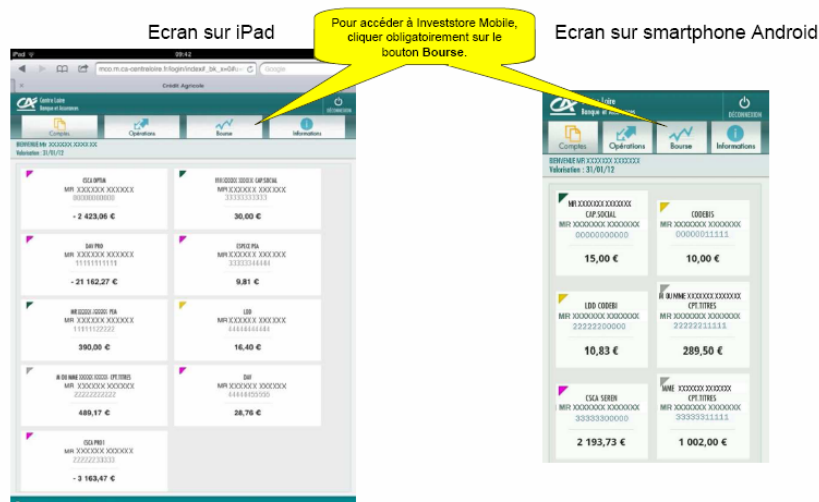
Ecran sur iPad

Pour accéder à Investstore Mobile, cliquer obligatoirement sur le bouton **Bourse**.

Ecran sur smartphone Android

iPad
09:42
moo.m.ca-centreloire.fr/login/index#_bk_x=0
Google
Crédit Agricole

Centre Loire
Banque et Assurances
DÉCONNEXION

Comptes
Opérations
Bourse
Informations

BIENVENUE Mr XXXXXX XXXXXX
Valorisation : 31/01/12

CSCA OPTIM
MR XXXXXX XXXXXX
00000000000
- 2 423,06 €

PER XXXXX XXXXX CAP SOCIAL
MR XXXXXX XXXXXX
33333333333
30,00 €

DAV PRO
MR XXXXXX XXXXXX
11111111111
- 21 162,27 €

ESPECE PEA
MR XXXXXX XXXXXX
33333344444
9,81 €

MR XXXXX XXXXX PEA
MR XXXXXX XXXXXX
11111122222
390,00 €

LDD
MR XXXXXX XXXXXX
44444444444
16,40 €

M OU MME XXXXX XXXXX CPT.TITRES
MR XXXXXX XXXXXX
22222222222
489,17 €

DAV
MR XXXXXX XXXXXX
44444455555
28,76 €

CSCA PRO1
MR XXXXXX XXXXXX
22222233333
- 3 163,47 €

Centre Loire
Banque et Assurances
DÉCONNEXION

Comptes
Opérations
Bourse
Informations

BIENVENUE MR XXXXXXX XXXXXXX
Valorisation : 31/01/12

MR XXXXXXX XXXXXXX CAP.SOCIAL
MR XXXXXXX XXXXXXX
00000000000
15,00 €

CODEBIS
MR XXXXXXX XXXXXXX
00000011111
10,00 €

LDD CODEBI
MR XXXXXXX XXXXXXX
22222200000
10,83 €

M OU MME XXXXXXX XXXXXXX CPT.TITRES
MR XXXXXXX XXXXXXX
22222211111
289,50 €

CSCA SEREN
MR XXXXXXX XXXXXXX
33333300000
2 193,73 €

MME XXXXXXX XXXXXXX CPT.TITRES
MR XXXXXXX XXXXXXX
33333311111
1 002,00 €